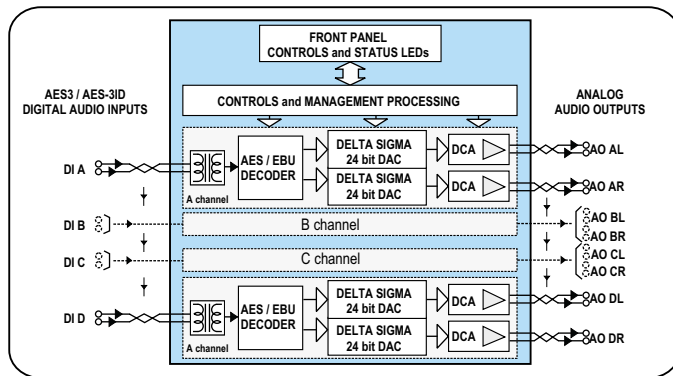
FRONT PANEL
CONTROLS and STATUS LEDs

AES3 / AES-3ID
DIGITAL AUDIO INPUTS

CONTROLS and MANAGEMENT PROCESSING

ANALOG
AUDIO OUTPUTS

DI A

AES / EBU
DECODER

A channel

DELTA SIGMA
24 bit DAC

DELTA SIGMA
24 bit DAC

DCA

DCA

AO AL

AO AR

DI B

B channel

AO BL
AO BR

DI C

C channel

AO CL
AO CR

DI D

AES / EBU
DECODER

A channel

DELTA SIGMA
24 bit DAC

DELTA SIGMA
24 bit DAC

DCA

DCA

AO DL

AO DR